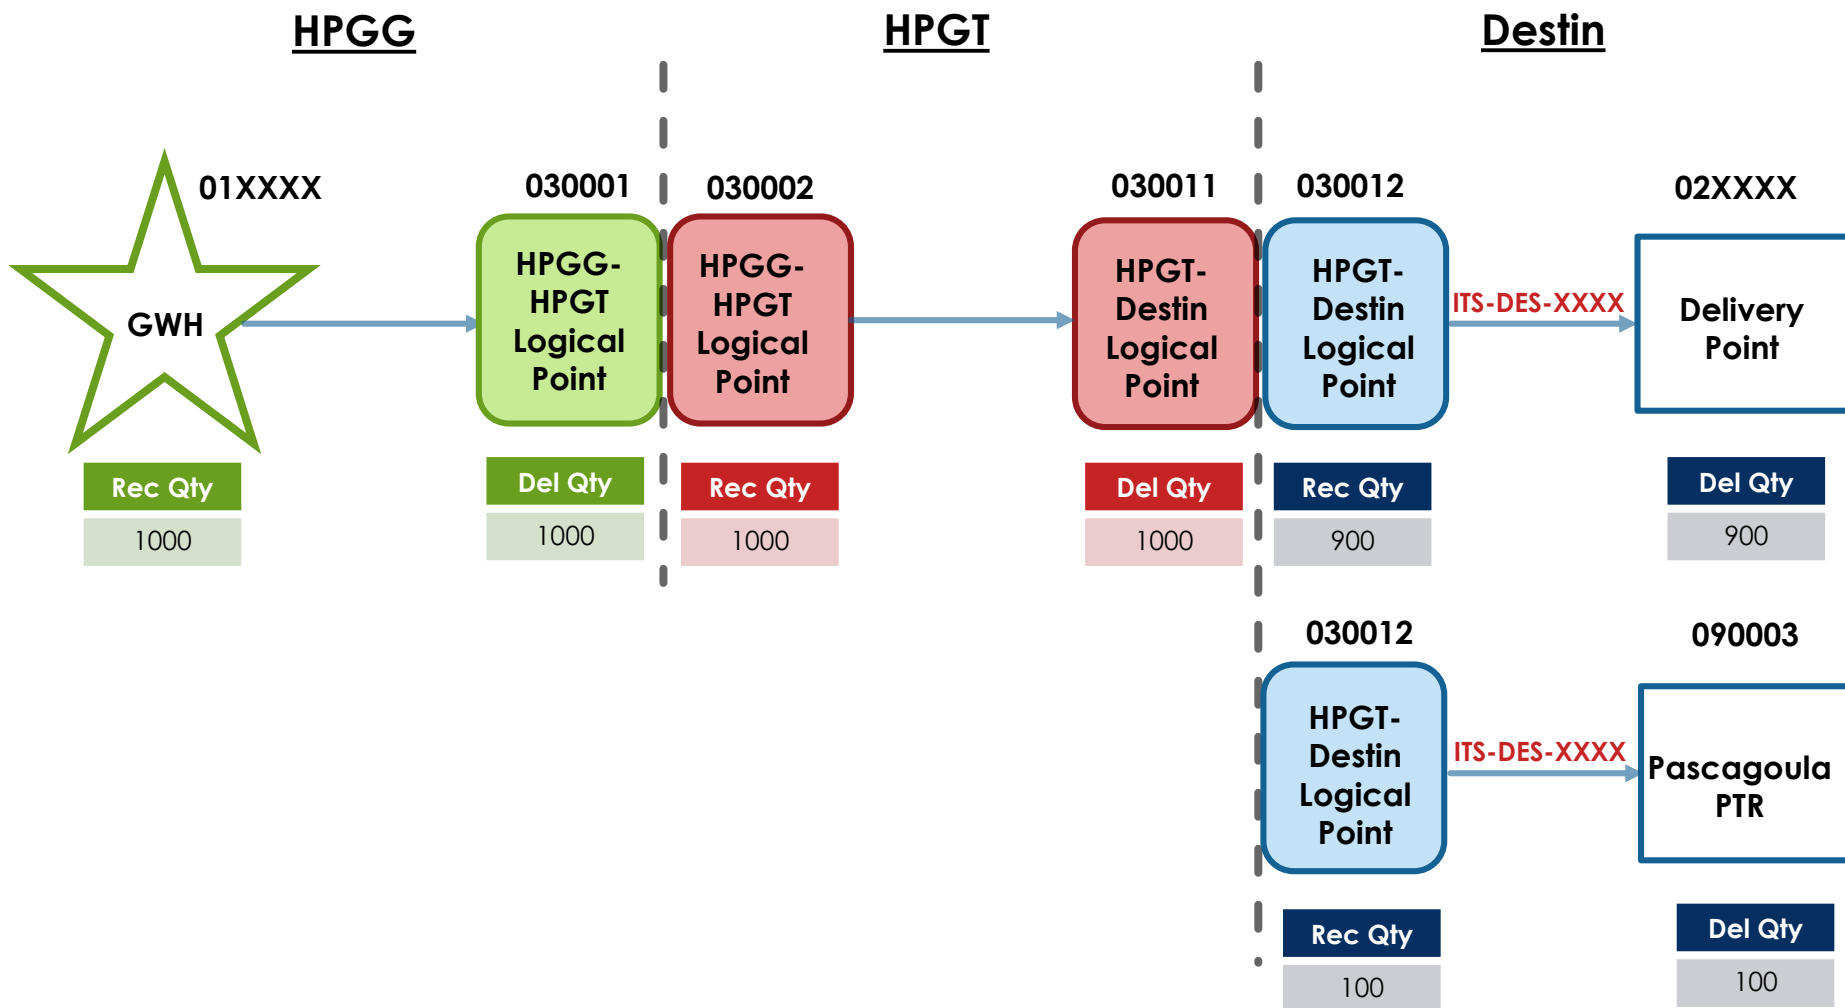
HPGG

HPGT

Destin

01XXXX

GWH

Rec Qty

1000

030001

HPGG-HPGT Logical Point

Del Qty

1000

030002

HPGG-HPGT Logical Point

Rec Qty

1000

030011

HPGT-Destin Logical Point

Del Qty

1000

030012

HPGT-Destin Logical Point

Rec Qty

900

ITS-DES-XXXX

02XXXX

Delivery Point

Del Qty

900

030012

HPGT-Destin Logical Point

Rec Qty

100

ITS-DES-XXXX

090003

Pascagoula PTR

Del Qty

100